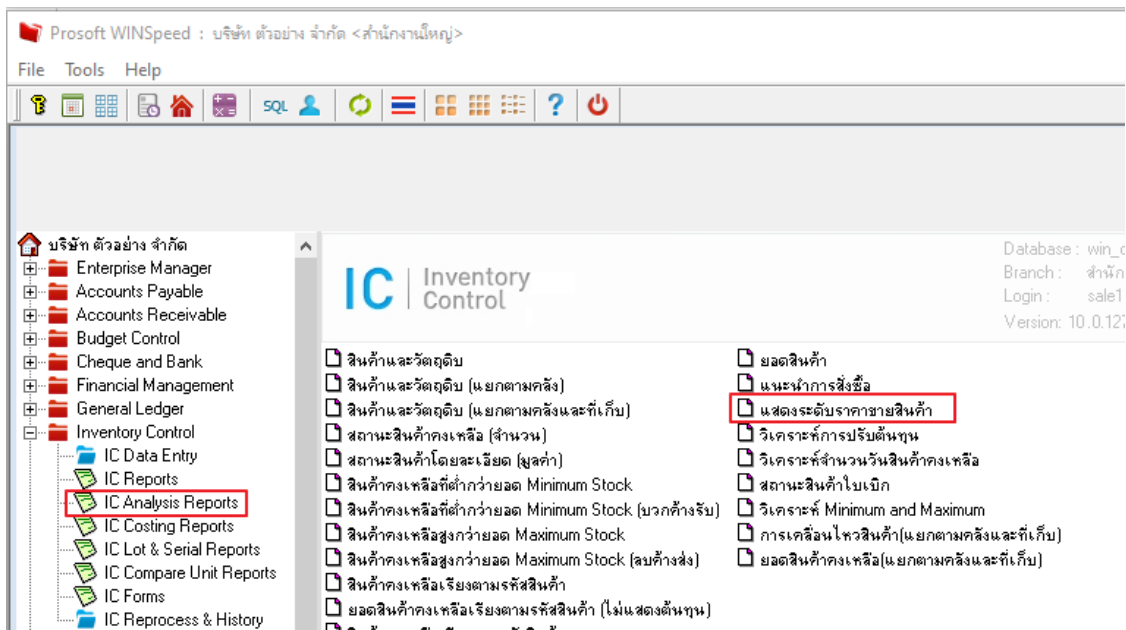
Prosoft WINSpeed : บริษัท ตัวอย่าง จำกัด <สำนักงานใหญ่>

File Tools Help

SQL

บริษัท ตัวอย่าง จำกัด
Enterprise Manager
Accounts Payable
Accounts Receivable
Budget Control
Cheque and Bank
Financial Management
General Ledger
Inventory Control
IC Data Entry
IC Reports
IC Analysis Reports
IC Costing Reports
IC Lot & Serial Reports
IC Compare Unit Reports
IC Forms
IC Reprocess & History

IC | Inventory Control

Database : win_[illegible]
Branch : สำนัก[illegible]
Login : sale1
Version: 10.0.12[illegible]

สินค้าและวัตถุดิบ
สินค้าและวัตถุดิบ (แยกตามคลัง)
สินค้าและวัตถุดิบ (แยกตามคลังและที่เก็บ)
สถานะสินค้าคงเหลือ (จำนวน)
สถานะสินค้าโดยละเอียด (มูลค่า)
สินค้าคงเหลือที่ต่ำกว่ายอด Minimum Stock
สินค้าคงเหลือที่ต่ำกว่ายอด Minimum Stock (บวกค้างรับ)
สินค้าคงเหลือสูงกว่ายอด Maximum Stock
สินค้าคงเหลือสูงกว่ายอด Maximum Stock (ลบค้างส่ง)
สินค้าคงเหลือเรียงตามรหัสสินค้า
ยอดสินค้าคงเหลือเรียงตามรหัสสินค้า (ไม่แสดงต้นทุน)

ยอดสินค้า
แนะนำการสั่งซื้อ
แสดงระดับราคาขายสินค้า
วิเคราะห์การปรับต้นทุน
วิเคราะห์จำนวนวันสินค้าคงเหลือ
สถานะสินค้าใบเบิก
วิเคราะห์ Minimum and Maximum
การเคลื่อนไหวสินค้า(แยกตามคลังและที่เก็บ)
ยอดสินค้าคงเหลือ(แยกตามคลังและที่เก็บ)